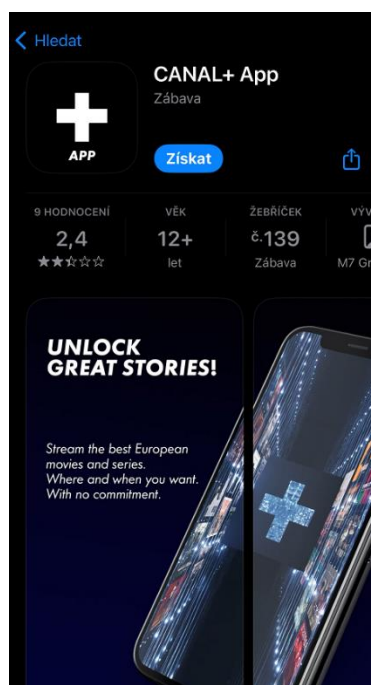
Hledat

APP

CANAL+ App
Zábava

Získat

9 HODNOCENÍ
2,4

VĚK
12+
let

ŽEBŘÍČEK
č.139
Zábava

VÝV
M7 Gr

UNLOCK
GREAT STORIES!

Stream the best European movies and series. Where and when you want. With no commitment.